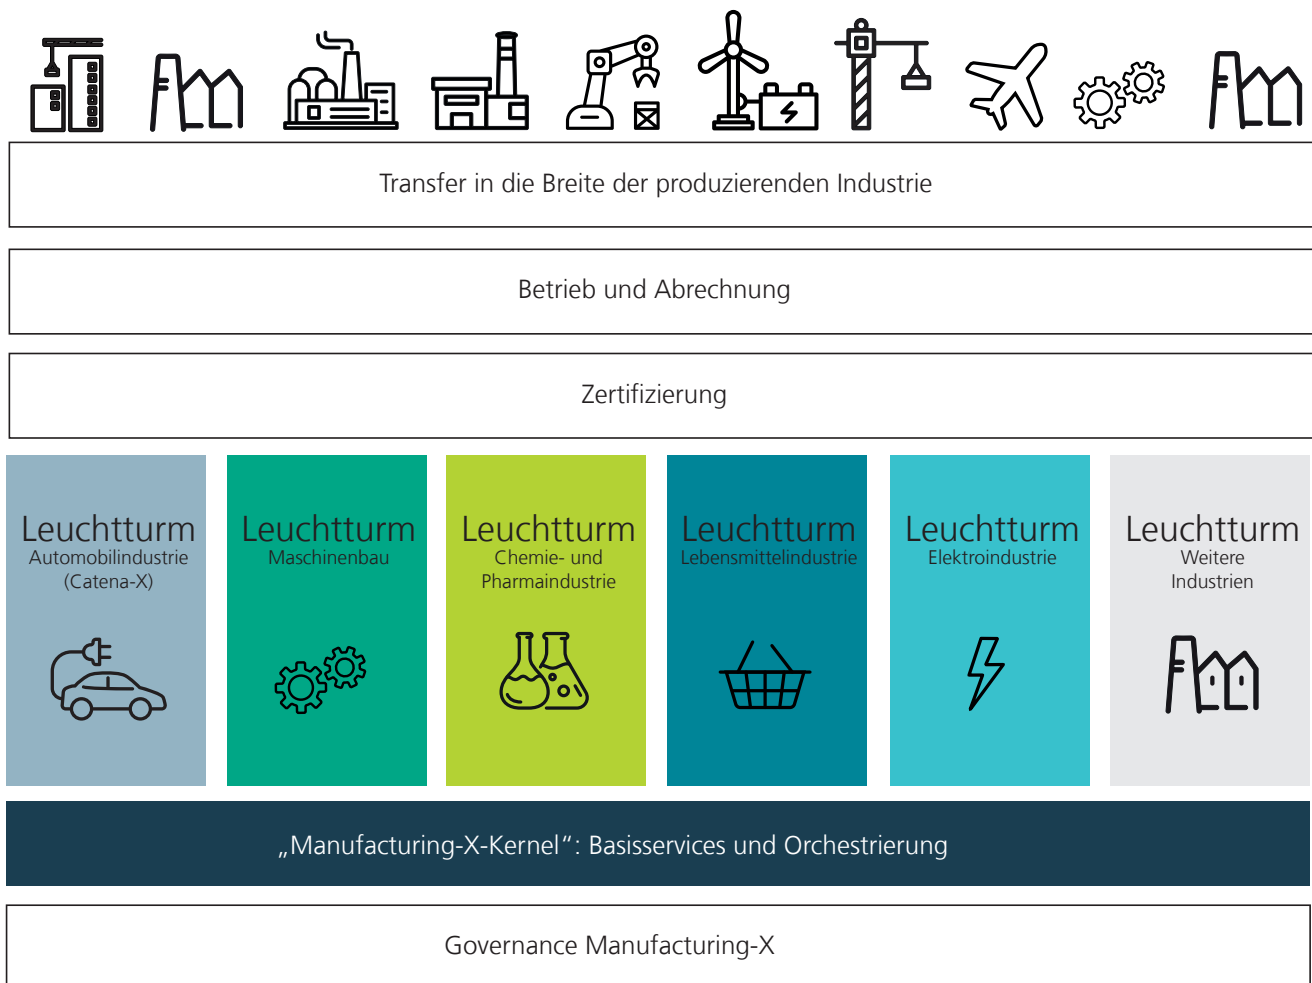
Transfer in die Breite der produzierenden Industrie

Betrieb und Abrechnung

Zertifizierung

Leuchtturm
Automobilindustrie (Catena-X)

Leuchtturm
Maschinenbau

Leuchtturm
Chemie- und Pharmaindustrie

Leuchtturm
Lebensmittelindustrie

Leuchtturm
Elektroindustrie

Leuchtturm
Weitere Industrien

„Manufacturing-X-Kernel“: Basisservices und Orchestrierung

Governance Manufacturing-X